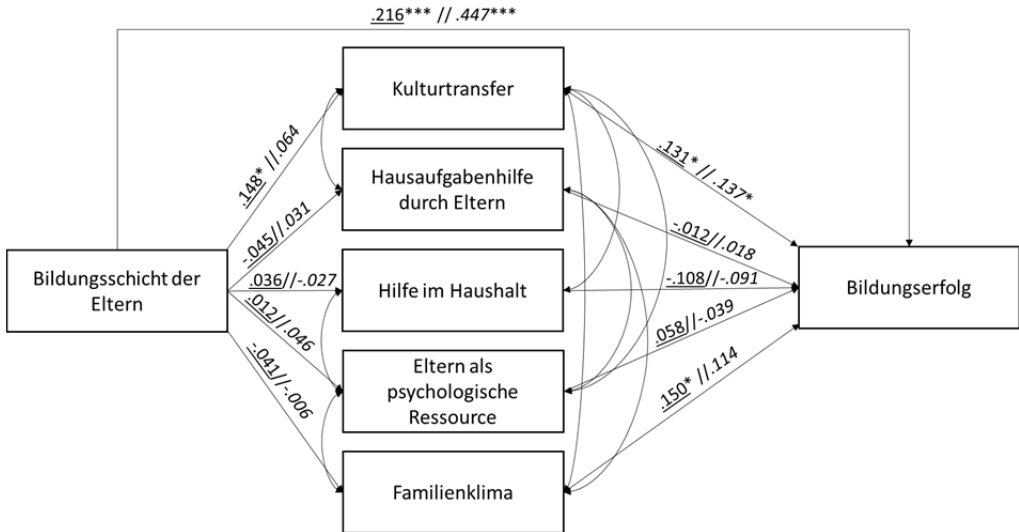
.216*** // .447***

Kulturtransfer

Hausaufgabenhilfe durch Eltern

Hilfe im Haushalt

Eltern als psychologische Ressource

Familienklima

Bildungsschicht der Eltern

Bildungserfolg

.148* //.064

-.045//.031

.036//-.027

.012//.046

-.041//-.006

.131* //.137*

-.012//.018

-.108//-.091

.058//-.039

.150* //.114